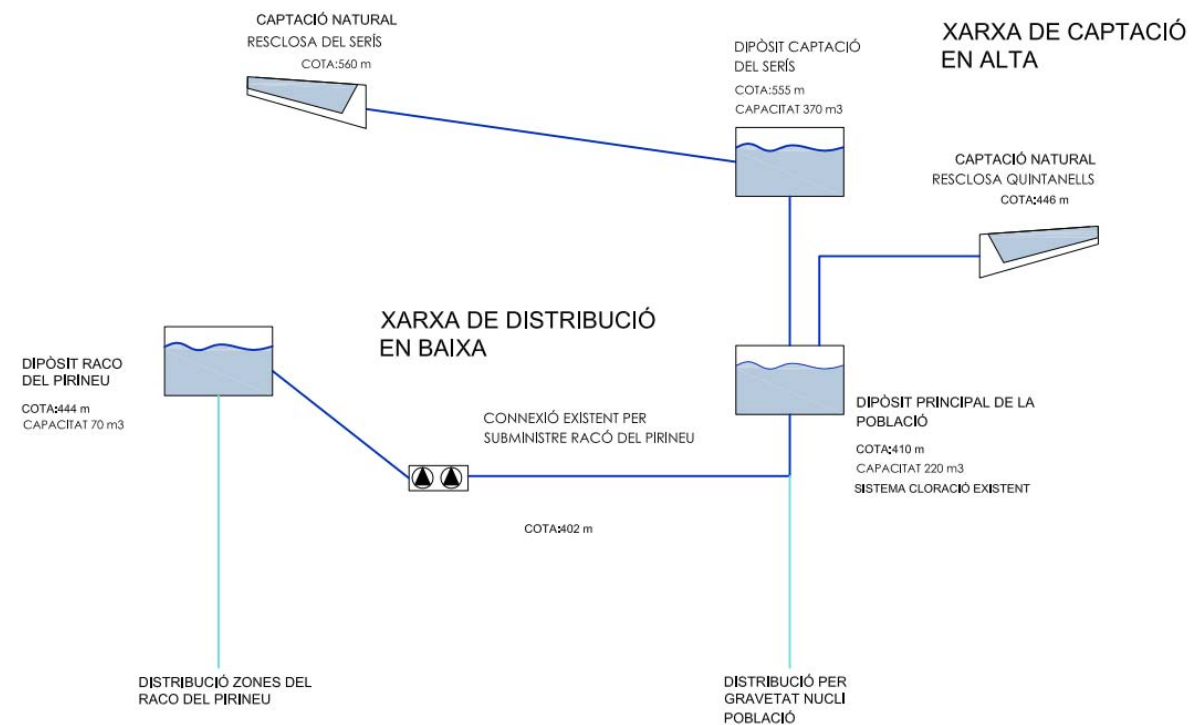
CAPTACIÓ NATURAL
RESCLOSA DEL SERÍS
COTA:560 m

DIPÒSIT CAPTACIÓ
DEL SERÍS
COTA:555 m
CAPACITAT 370 m3

XARXA DE CAPTACIÓ
EN ALTA

CAPTACIÓ NATURAL
RESCLOSA QUINTANELLS
COTA:446 m

XARXA DE DISTRIBUCIÓ
EN BAIXA

DIPÒSIT RACO
DEL PIRINEU
COTA:444 m
CAPACITAT 70 m3

CONNEXIÓ EXISTENT PER
SUBMINISTRE RACÓ DEL PIRINEU

DIPÒSIT PRINCIPAL DE LA
POBLACIÓ
COTA:410 m
CAPACITAT 220 m3
SISTEMA CLORACIÓ EXISTENT

COTA:402 m

DISTRIBUCIÓ ZONES DEL
RACO DEL PIRINEU

DISTRIBUCIÓ PER
GRAVETAT NUCLI
POBLACIÓ